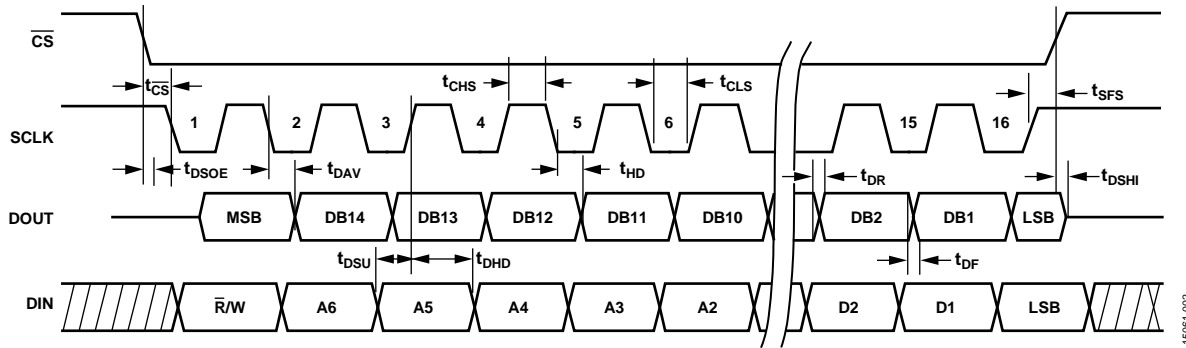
$\overline{CS}$

$t_{\overline{CS}}$

$t_{CHS}$

$t_{CLS}$

$t_{SFS}$

SCLK

1 2 3 4 5 6 15 16

$t_{DSOE}$

$t_{DAV}$

$t_{HD}$

$t_{DR}$

$t_{DSHI}$

DOUT

MSB DB14 DB13 DB12 DB11 DB10 DB2 DB1 LSB

$t_{DSU}$

$t_{DHD}$

$t_{DF}$

DIN

$\overline{R}$/W A6 A5 A4 A3 A2 D2 D1 LSB

15061-003